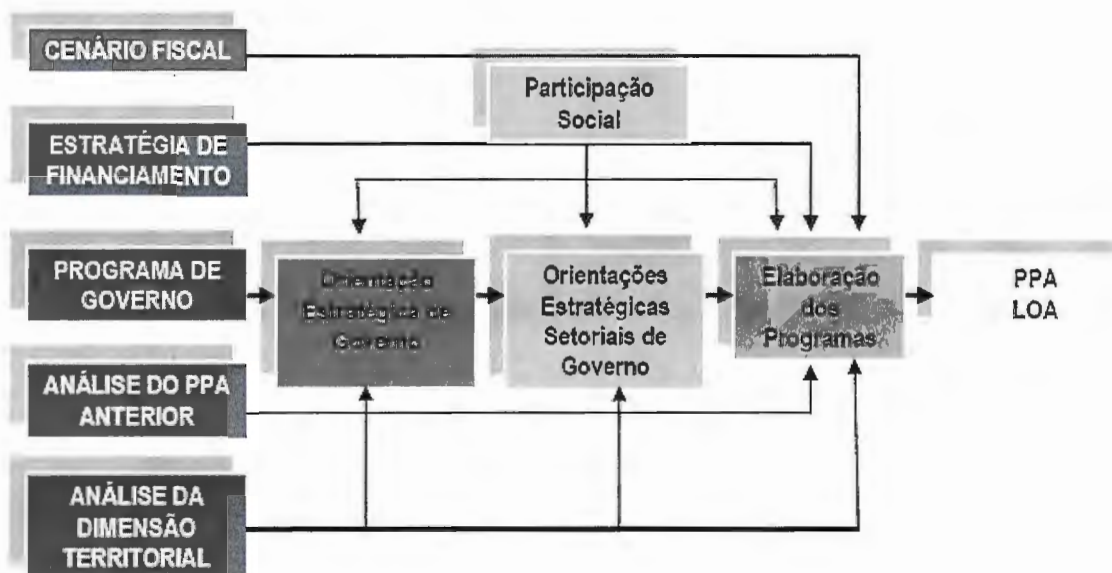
CENÁRIO FISCAL

Participação Social

ESTRATÉGIA DE FINANCIAMENTO

PROGRAMA DE GOVERNO

Orientação Estratégica de Governo

Orientações Estratégicas Setoriais de Governo

Elaboração dos Programas

PPA
LOA

ANÁLISE DO PPA ANTERIOR

ANÁLISE DA DIMENSÃO TERRITORIAL